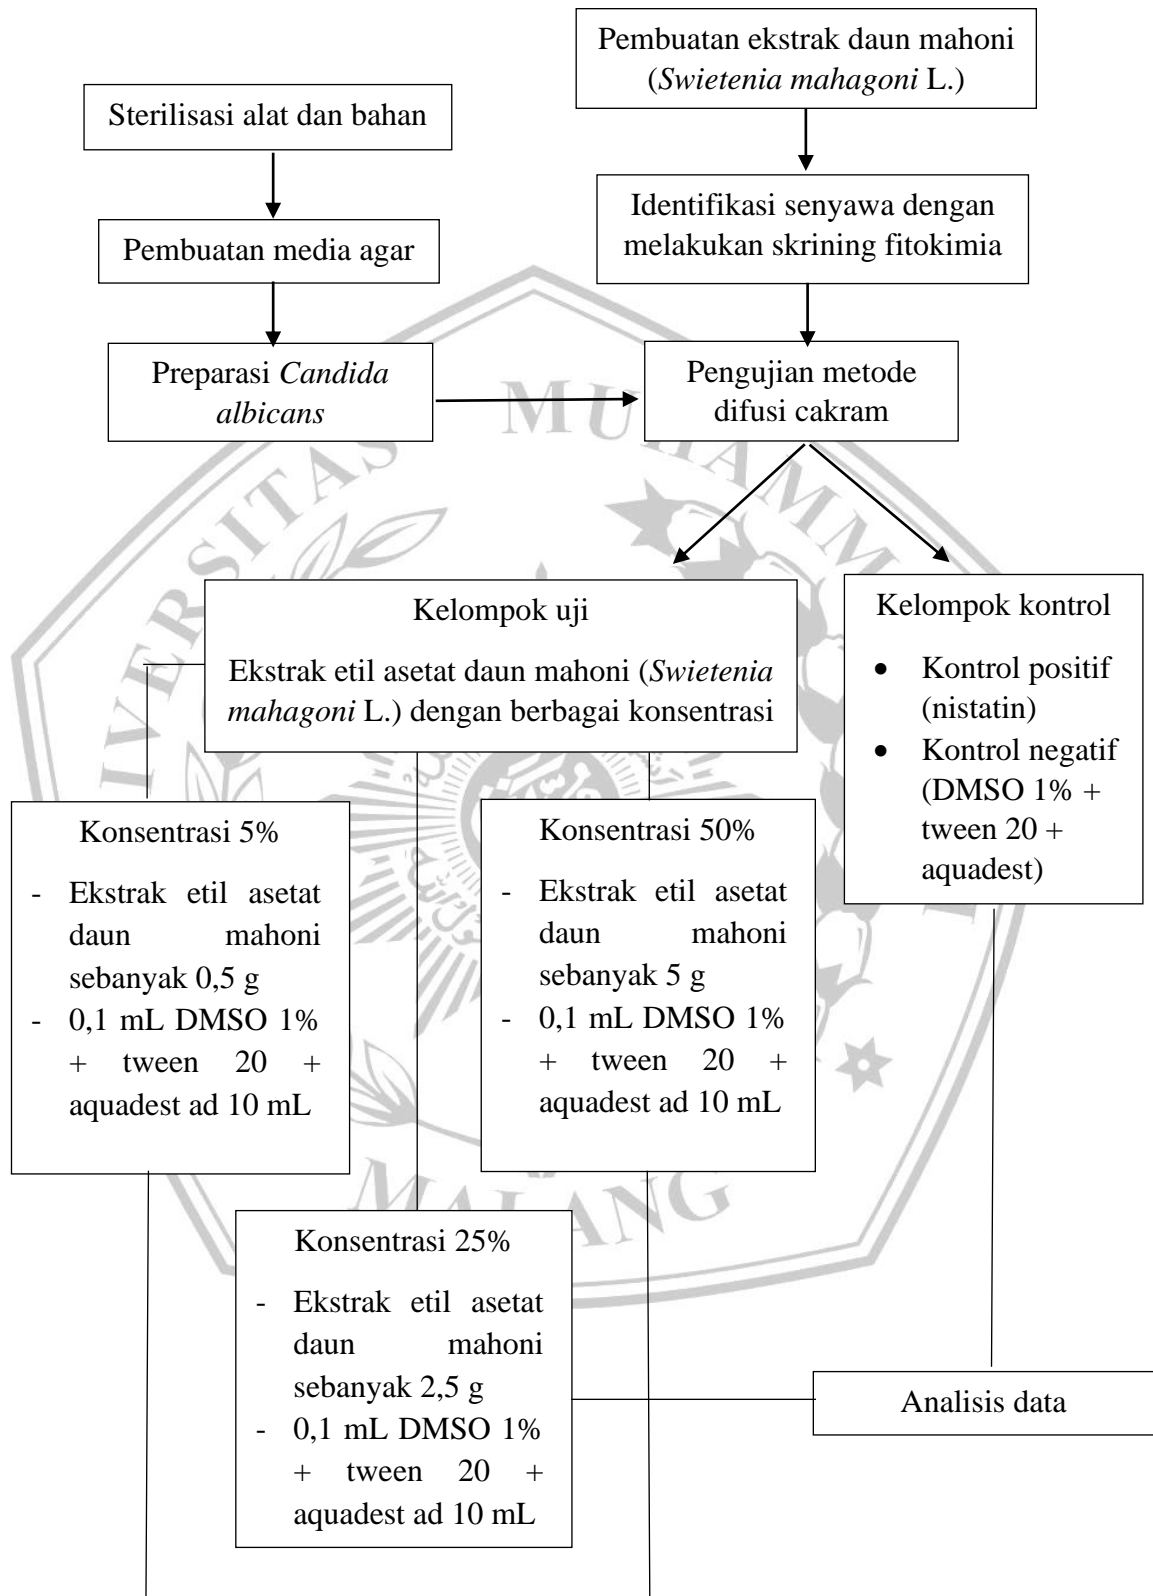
Pembuatan ekstrak daun mahoni (*Swietenia mahagoni* L.)

Sterilisasi alat dan bahan

Identifikasi senyawa dengan melakukan skrining fitokimia

Pembuatan media agar

Preparasi *Candida albicans*

Pengujian metode difusi cakram

MUHAMM

MALANG

Kelompok uji

Ekstrak etil asetat daun mahoni (*Swietenia mahagoni* L.) dengan berbagai konsentrasi

Kelompok kontrol

- Kontrol positif (nistatin)
- Kontrol negatif (DMSO 1% + tween 20 + aquadest)

Konsentrasi 5%

- Ekstrak etil asetat daun mahoni sebanyak 0,5 g
- 0,1 mL DMSO 1% + tween 20 + aquadest ad 10 mL

Konsentrasi 50%

- Ekstrak etil asetat daun mahoni sebanyak 5 g
- 0,1 mL DMSO 1% + tween 20 + aquadest ad 10 mL

Konsentrasi 25%

- Ekstrak etil asetat daun mahoni sebanyak 2,5 g
- 0,1 mL DMSO 1% + tween 20 + aquadest ad 10 mL

Analisis data